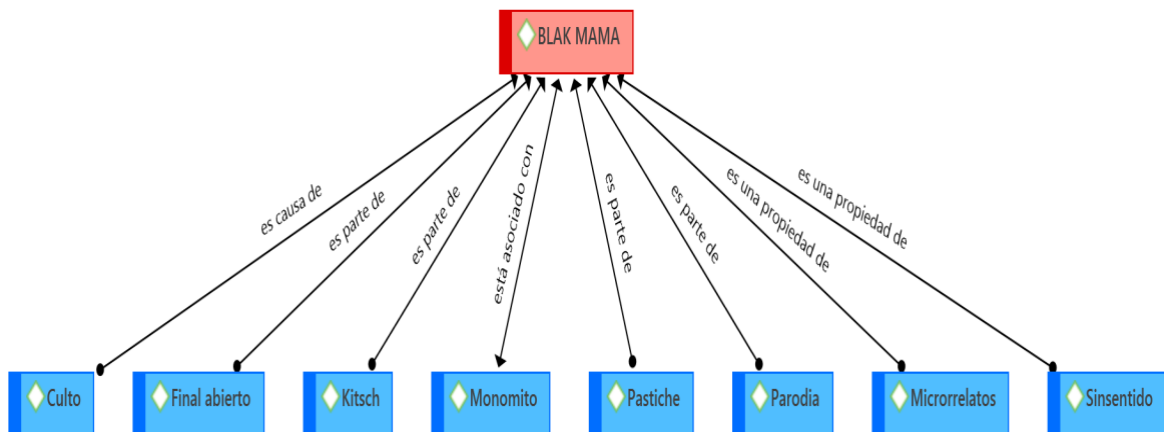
BLAK MAMA

es causa de
es parte de
es parte de
está asociado con
es parte de
es parte de
es una propiedad de
es una propiedad de

Culto
Final abierto
Kitsch
Monomito
Pastiche
Parodia
Microrrelatos
Sinsentido